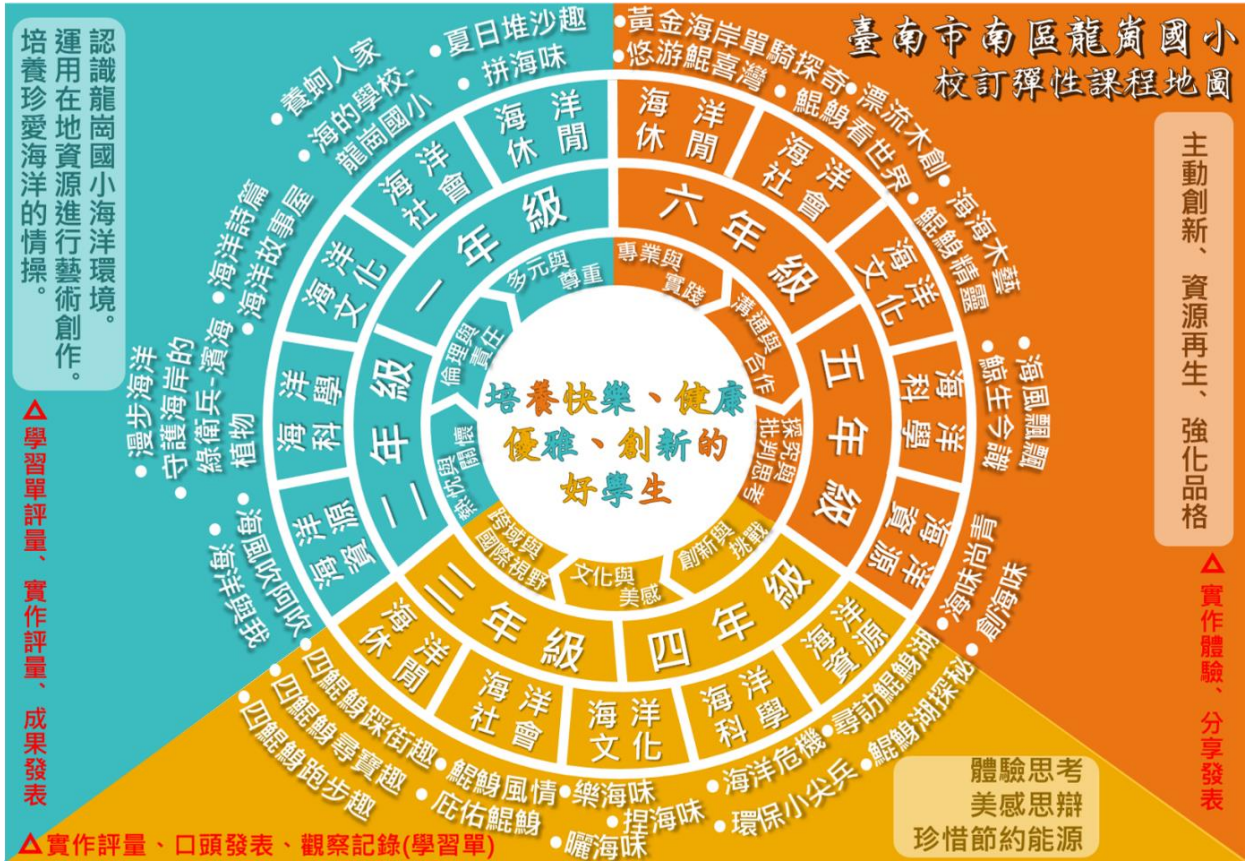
臺南市南區龍崗國小
校訂彈性課程地圖

認識龍崗國小海洋環境。
運用在地資源進行藝術創作。
培養珍愛海洋的情操。

△學習單評量、實作評量、成果發表

主動創新、資源再生、強化品格

△實作體驗、分享發表

體驗思考
美感思辯
珍惜節約能源

△實作評量、口頭發表、觀察記錄(學習單)

培養快樂、健康
優雅、創新的
好學生

一年級
二年級
三年級
四年級
五年級
六年級

多元與尊重
倫理與責任
熱忱與關懷
跨域與國際視野
文化與美感
創新與挑戰
探究與批判思考
溝通與合作
專業與實踐

海洋休閒
海洋社會
海洋文化
海洋科學
海洋資源
海洋休閒
海洋社會
海洋文化
海洋科學
海洋資源
海洋休閒
海洋社會
海洋文化
海洋科學
海洋資源

夏日堆沙趣
拼海味
養蚵人家
海的學校-龍崗國小
海洋詩篇
海洋故事屋
漫步海洋
守護海岸的綠衛兵-濱海植物
海風吹啊吹
海洋與我
四鯤鯓踩街趣
四鯤鯓尋寶趣
四鯤鯓跑步趣
鯤鯓風情
庇佑鯤鯓
樂海味
捏海味
曬海味
海洋危機
環保小尖兵
尋訪鯤鯓湖
鯤鯓湖探秘
海味尚青
創海味
海風飄飄
鯨生今識
海海木藝
鯤鯓精靈
漂流木創
鯤鯓看世界
黃金海岸單騎探奇
悠游鯤喜灣